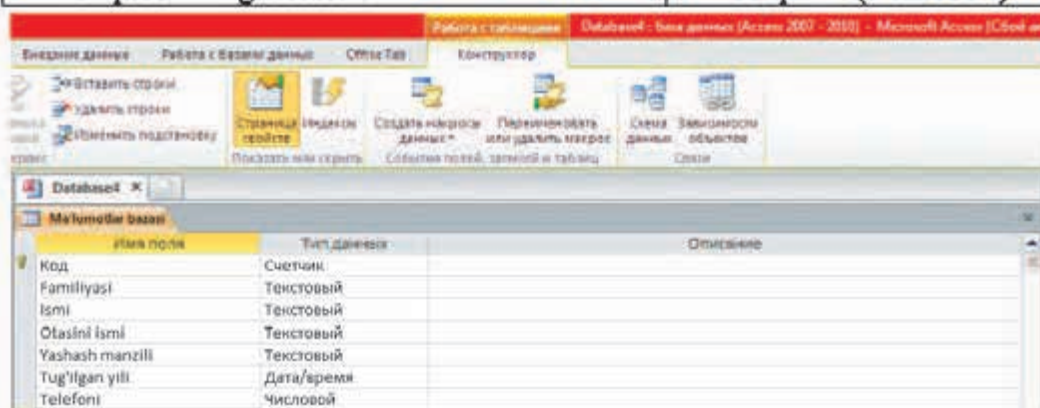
Работа с таблицами Database4 : база данных (Access 2007 - 2010) - Microsoft Access (Сбой а

Внешние данные Работа с базами данных Office Tab Конструктор

Вставить строки
Удалить строки
Изменить подстановку

Страница свойств
Индексы
Показать или скрыть

Создать макросы данных
Переименовать или удалить макрос
События полей, записей и таблиц

Схема данных
Зависимости объектов
Связи

Database4

Ma'lumotlar bazasi

| Имя поля | Тип данных | Описание |
|---|---|---|
| Код | Счетчик | |
| Familiyasi | Текстовый | |
| Ismi | Текстовый | |
| Otasini ismi | Текстовый | |
| Yashash manzili | Текстовый | |
| Tug'ilgan yili | Дата/время | |
| Telefoni | Числовой | |